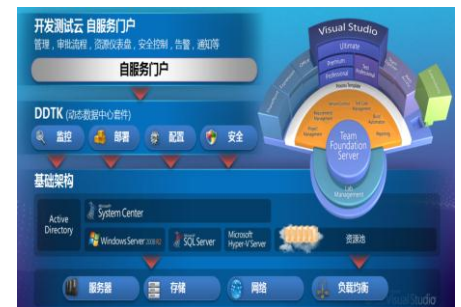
开发测试云 自服务门户
管理，审批流程，资源仪表盘，安全控制，告警，通知等
自服务门户

DDTK (动态数据中心套件)
监控 部署 配置 安全

基础架构
Active Directory
System Center
Windows Server 2008 R2
SQL Server
Microsoft Hyper-V Server
资源池

服务器 存储 网络 负载均衡

Visual Studio
Ultimate
Premium
Professional
Test Professional
Team Foundation Server
Lab Management
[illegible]
Studio